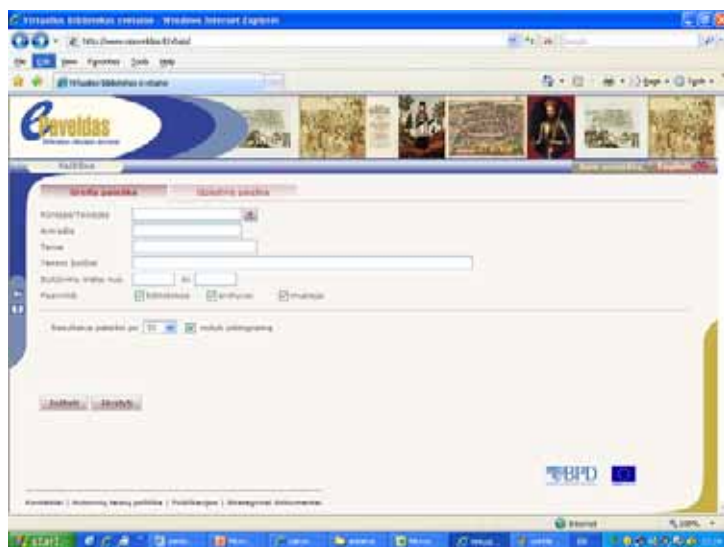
Virtualios bibliotekos svetainė - Windows Internet Explorer

http://www.epaveldas.lt/vbsd/

File Edit View Favorites Tools Help

Virtualios bibliotekos svetainė

epaveldas

Paieška

Greita paieška | Išsamioji paieška

Antraštė/Tematika

Autorius

Tema

Tekstas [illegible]

Sukūrimo metai nuo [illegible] iki

Fondai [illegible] Bibliotekose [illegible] Archyvuose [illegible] Muziejuose

Rezultatus pateikti po 10 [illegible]

Ieškoti | Išvalyti

BPD

Kontaktai | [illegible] | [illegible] | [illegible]

Internet

100%

start